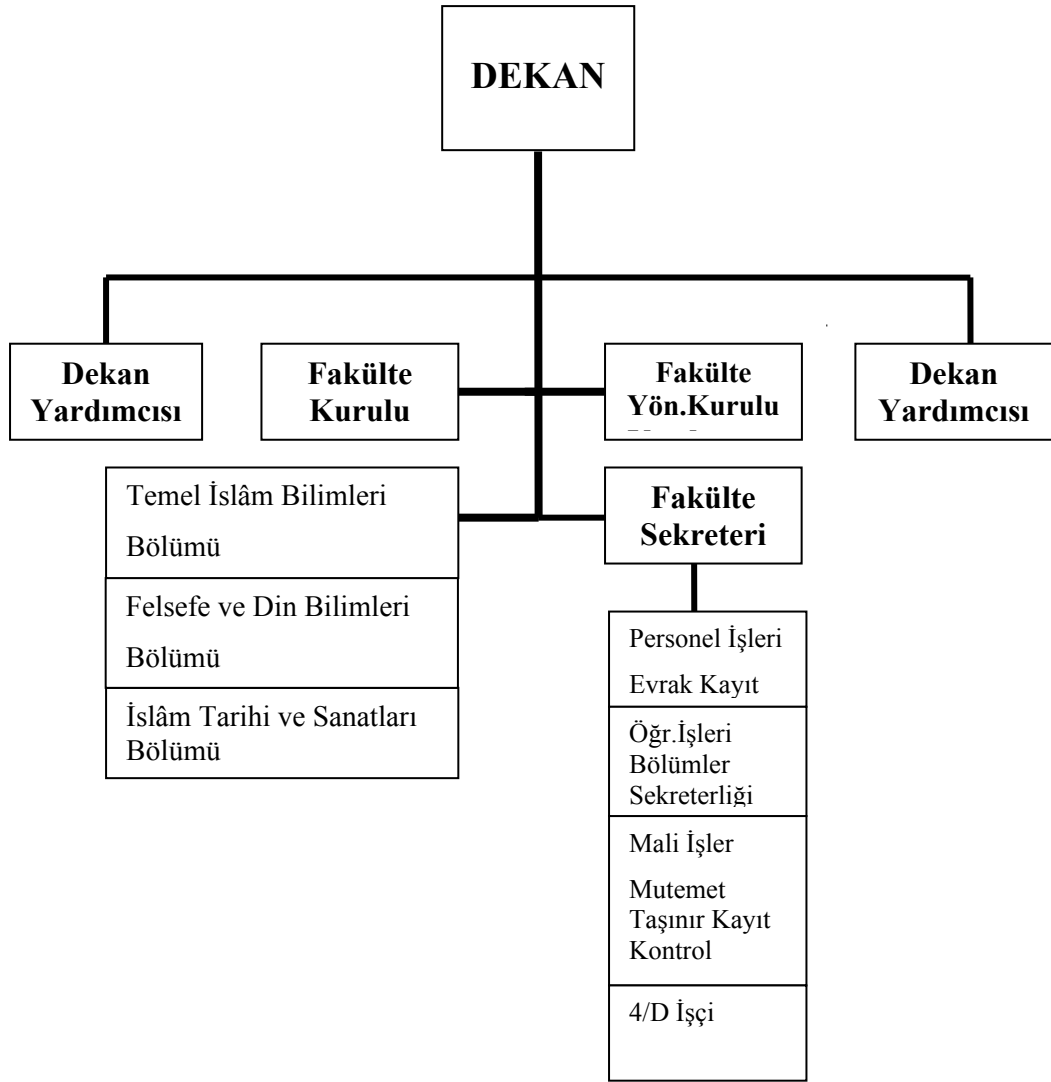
DEKAN

Dekan Yardımcısı

Fakülte Kurulu

Fakülte Yön.Kurulu

Dekan Yardımcısı

Temel İslâm Bilimleri Bölümü

Felsefe ve Din Bilimleri Bölümü

İslâm Tarihi ve Sanatları Bölümü

Fakülte Sekreteri

Personel İşleri
Evrak Kayıt

Öğr.İşleri
Bölümler Sekreterliği

Mali İşler
Mutemet
Taşınır Kayıt Kontrol

4/D İşçi